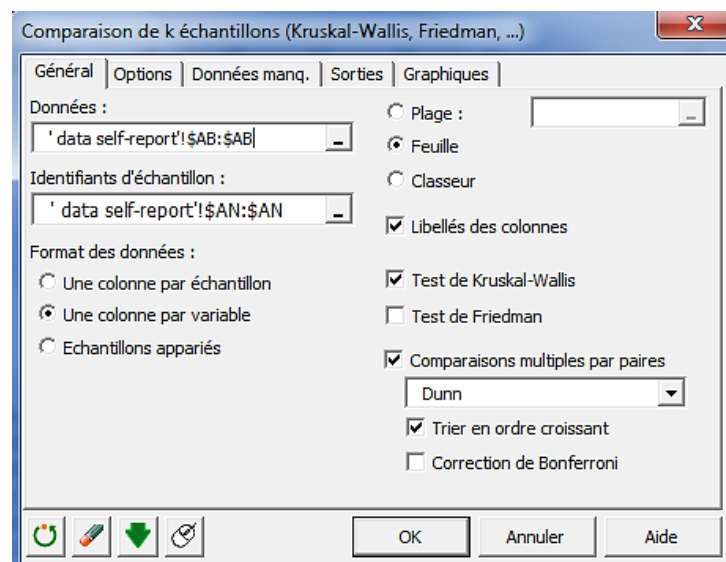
Comparaison de k échantillons (Kruskal-Wallis, Friedman, ...)

Général | Options | Données manq. | Sorties | Graphiques

Données :
' data self-report'!$AB:$AB

Identifiants d'échantillon :
' data self-report'!$AN:$AN

Format des données :
Une colonne par échantillon
Une colonne par variable
Echantillons appariés

Plage :
Feuille
Classeur

Libellés des colonnes

Test de Kruskal-Wallis
Test de Friedman

Comparaisons multiples par paires
Dunn
Trier en ordre croissant
Correction de Bonferroni

OK
Annuler
Aide